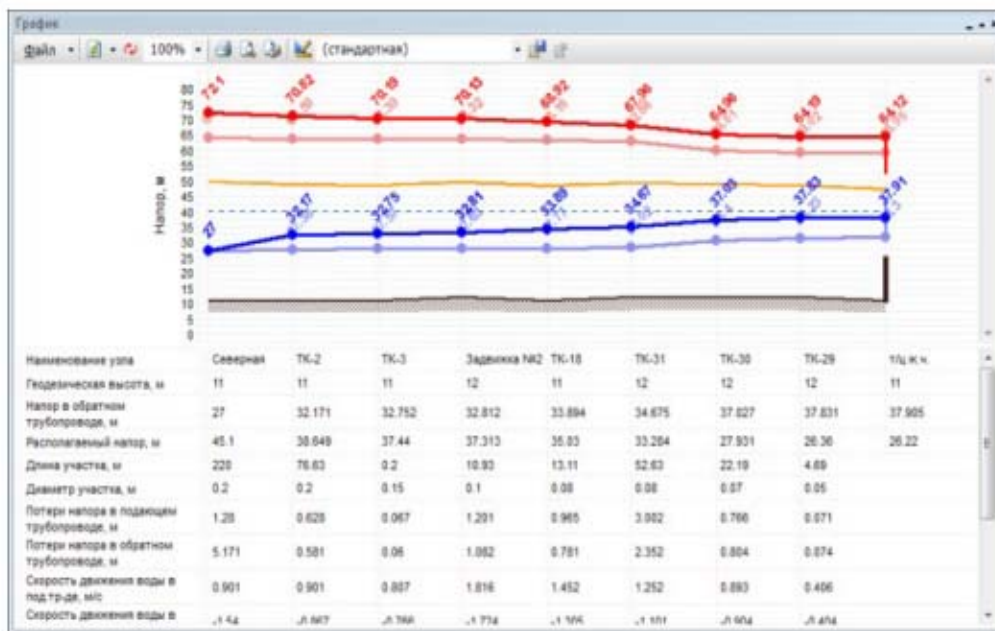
График

Файл 100% (стандартная)

80 75 70 65 60 55 50 45 40 35 30 25 20 15 10 5 0

Напор, м

72.1 70.82 70.19 70.13 68.92 67.96 64.96 64.19 64.12

27 32.17 32.75 32.81 33.89 34.67 37.03 37.83 37.91

| Наименование узла | Северная | ТК-2 | ТК-3 | Задвижка №2 | ТК-18 | ТК-31 | ТК-30 | ТК-29 | т/ц ж.ч. |
|---|---|---|---|---|---|---|---|---|---|
| Геодезическая высота, м | 11 | 11 | 11 | 12 | 11 | 12 | 12 | 12 | 11 |
| Напор в обратном трубопроводе, м | 27 | 32.171 | 32.752 | 32.812 | 33.894 | 34.675 | 37.027 | 37.831 | 37.905 |
| Располагаемый напор, м | 45.1 | 38.649 | 37.44 | 37.313 | 35.03 | 33.284 | 27.931 | 26.36 | 26.22 |
| Длина участка, м | 220 | 76.63 | 0.2 | 10.93 | 13.11 | 52.63 | 22.19 | 4.69 | |
| Диаметр участка, м | 0.2 | 0.2 | 0.15 | 0.1 | 0.08 | 0.08 | 0.07 | 0.05 | |
| Потери напора в подающем трубопроводе, м | 1.28 | 0.628 | 0.067 | 1.201 | 0.965 | 3.002 | 0.766 | 0.071 | |
| Потери напора в обратном трубопроводе, м | 5.171 | 0.581 | 0.06 | 1.082 | 0.781 | 2.352 | 0.804 | 0.074 | |
| Скорость движения воды в под.тр-де, м/с | 0.901 | 0.901 | 0.807 | 1.816 | 1.452 | 1.252 | 0.893 | 0.406 | |
| Скорость движения воды в | -1.54 | -0.867 | -0.766 | -1.724 | -1.306 | -1.101 | -0.904 | -0.404 | |